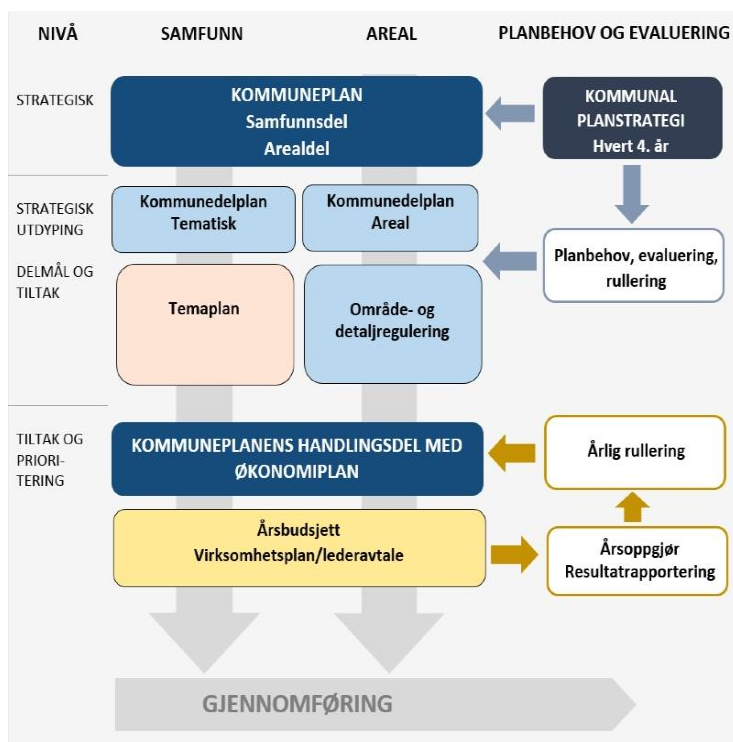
NIVÅ

SAMFUNN

AREAL

PLANBEHOV OG EVALUERING

STRATEGISK

KOMMUNEPLAN
Samfunnsdel
Arealdel

KOMMUNAL PLANSTRATEGI
Hvert 4. år

STRATEGISK UTDYPING

Kommunedelplan Tematisk

Kommunedelplan Areal

DELMÅL OG TILTAK

Planbehov, evaluering, rullering

Temaplan

Område- og detaljregulering

TILTAK OG PRIORI-TERING

KOMMUNEPLANENS HANDLINGSDEL MED ØKONOMIPLAN

Årlig rullering

Årsbudsjett
Virksomhetsplan/lederavtale

Årsoppgjør
Resultatrapportering

GJENNOMFØRING